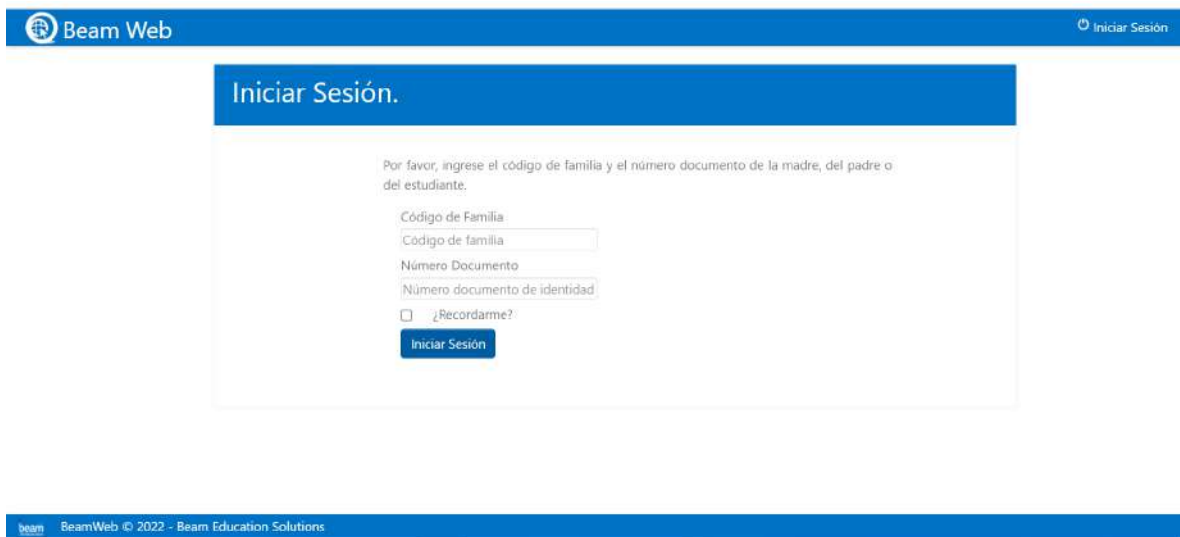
Beam Web

Iniciar Sesión

Iniciar Sesión.

Por favor, ingrese el código de familia y el número documento de la madre, del padre o del estudiante.

Código de Familia

Código de familia

Número Documento

Número documento de identidad

¿Recordarme?

Iniciar Sesión

beam BeamWeb © 2022 - Beam Education Solutions